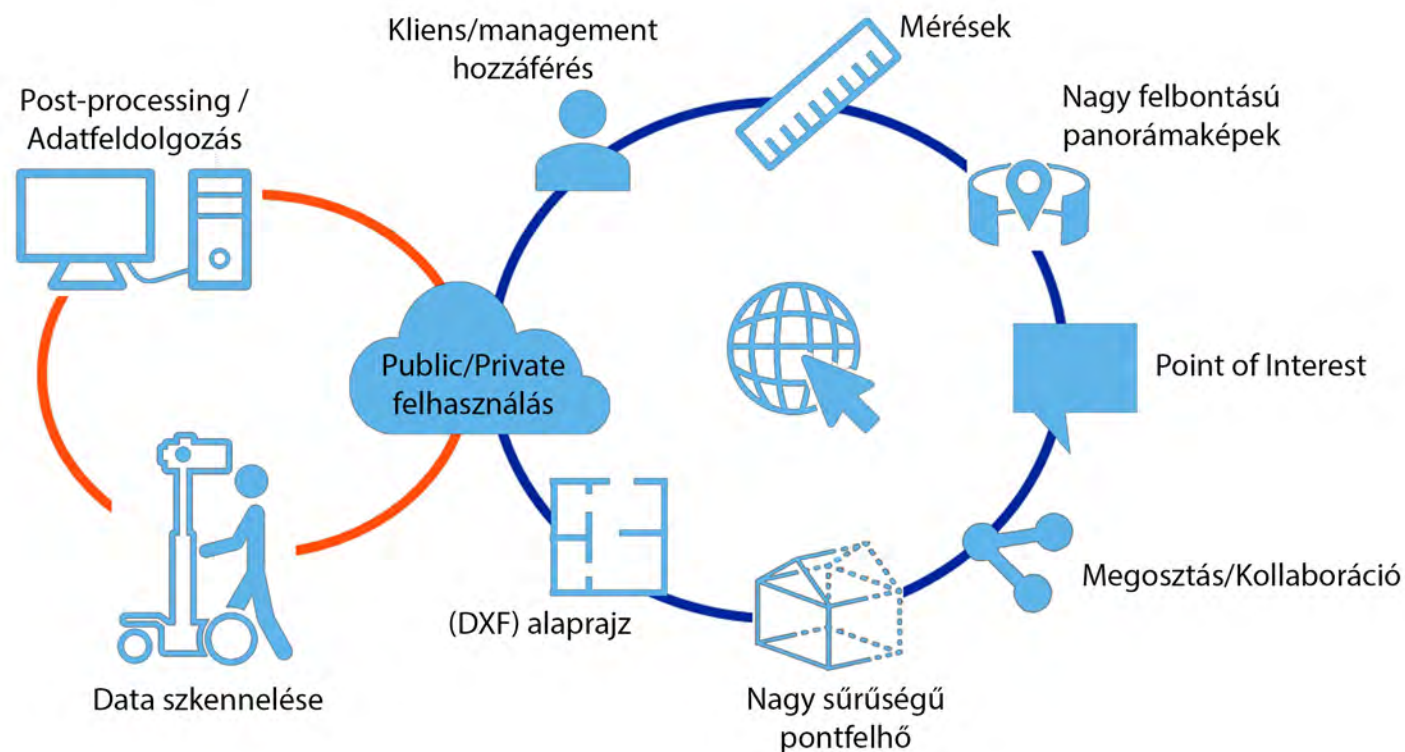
Post-processing / Adatfeldolgozás

Kliens/management hozzáférés

Mérések

Nagy felbontású panorámaképek

Public/Private felhasználás

Point of Interest

Megosztás/Kollaboráció

(DXF) alaprajz

Nagy sűrűségű pontfelhő

Data szkennelése